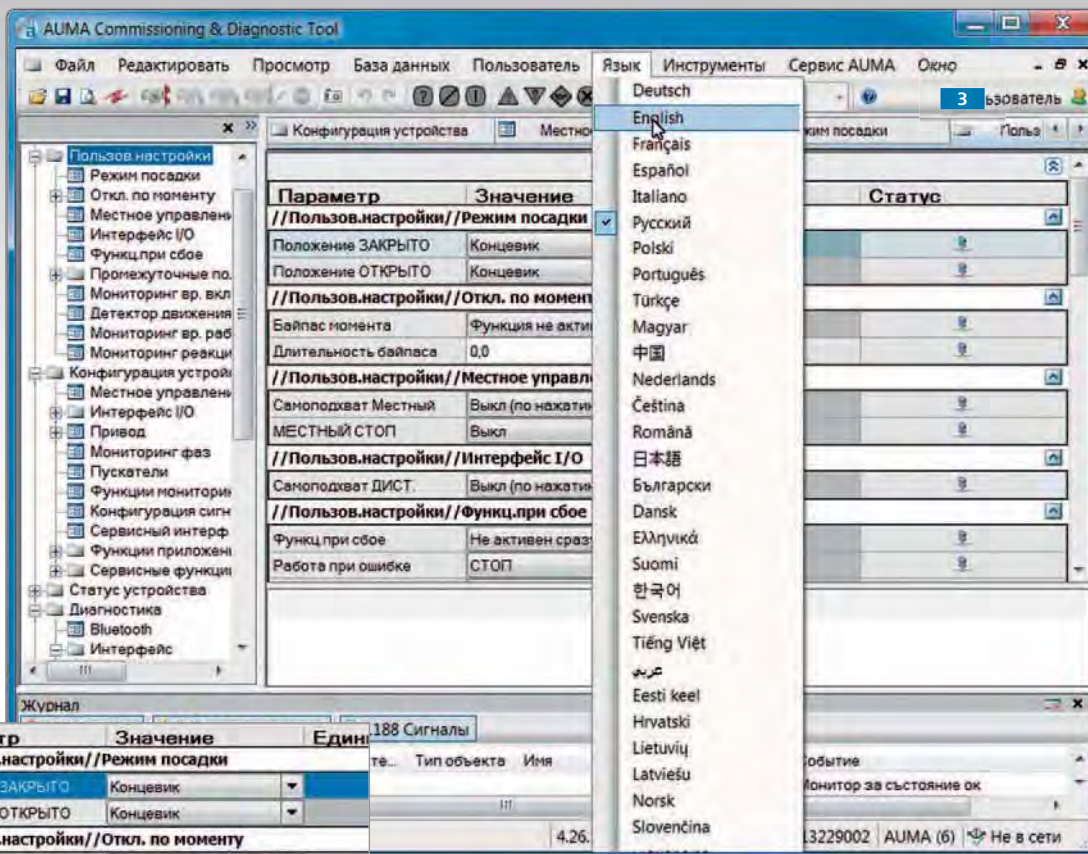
AUMA Commissioning & Diagnostic Tool

Файл Редактировать Просмотр База данных Пользователь Язык Инструменты Сервис AUMA Окно

3 льзователь

Конфигурация устройства Местно жим посадки Польз

Пользов.настройки
Режим посадки
Откл. по моменту
Местное управлени
Интерфейс I/O
Функц.при сбое
Промежуточные по
Мониторинг вр. вкл
Детектор движения
Мониторинг вр. раб
Мониторинг реакци
Конфигурация устрой
Местное управлени
Интерфейс I/O
Привод
Мониторинг фаз
Пускатели
Функции монитори
Конфигурация сигн
Сервисный интерф
Функции приложени
Сервисные функци
Статус устройства
Диагностика
Bluetooth
Интерфейс

| Параметр | Значение | Статус |
|---|---|---|
| //Пользов.настройки//Режим посадки | | |
| Положение ЗАКРЫТО | Концевик | |
| Положение ОТКРЫТО | Концевик | |
| //Пользов.настройки//Откл. по момент | | |
| Байпас момента | Функция не акти | |
| Длительность байпаса | 0,0 | |
| //Пользов.настройки//Местное управл | | |
| Самоподхват Местный | Выкл (по нажати | |
| МЕСТНЫЙ СТОП | Выкл | |
| //Пользов.настройки//Интерфейс I/O | | |
| Самоподхват ДИСТ. | Выкл (по нажати | |
| //Пользов.настройки//Функц.при сбое | | |
| Функц при сбое | Не активен сразу | |
| Работа при ошибке | СТОП | |

Deutsch
English
Français
Español
Italiano
Русский
Polski
Português
Türkçe
Magyar
中国
Nederlands
Čeština
Română
日本語
Български
Dansk
Ελληνικά
Suomi
한국어
Svenska
Tiếng Việt
عربي
Eesti keel
Hrvatski
Lietuvių
Latviešu
Norsk
Slovenčina

Журнал
188 Сигналы
те... Тип объекта Имя Событие
Монитор за състояние ок
4.26. 13229002 AUMA (6) Не в сети

| тр | Значение | Един |
|---|---|---|
| .настройки//Режим посадки | | |
| ЗАКРЫТО | Концевик | |
| ОТКРЫТО | Концевик | |
| .настройки//Откл. по моменту | | |